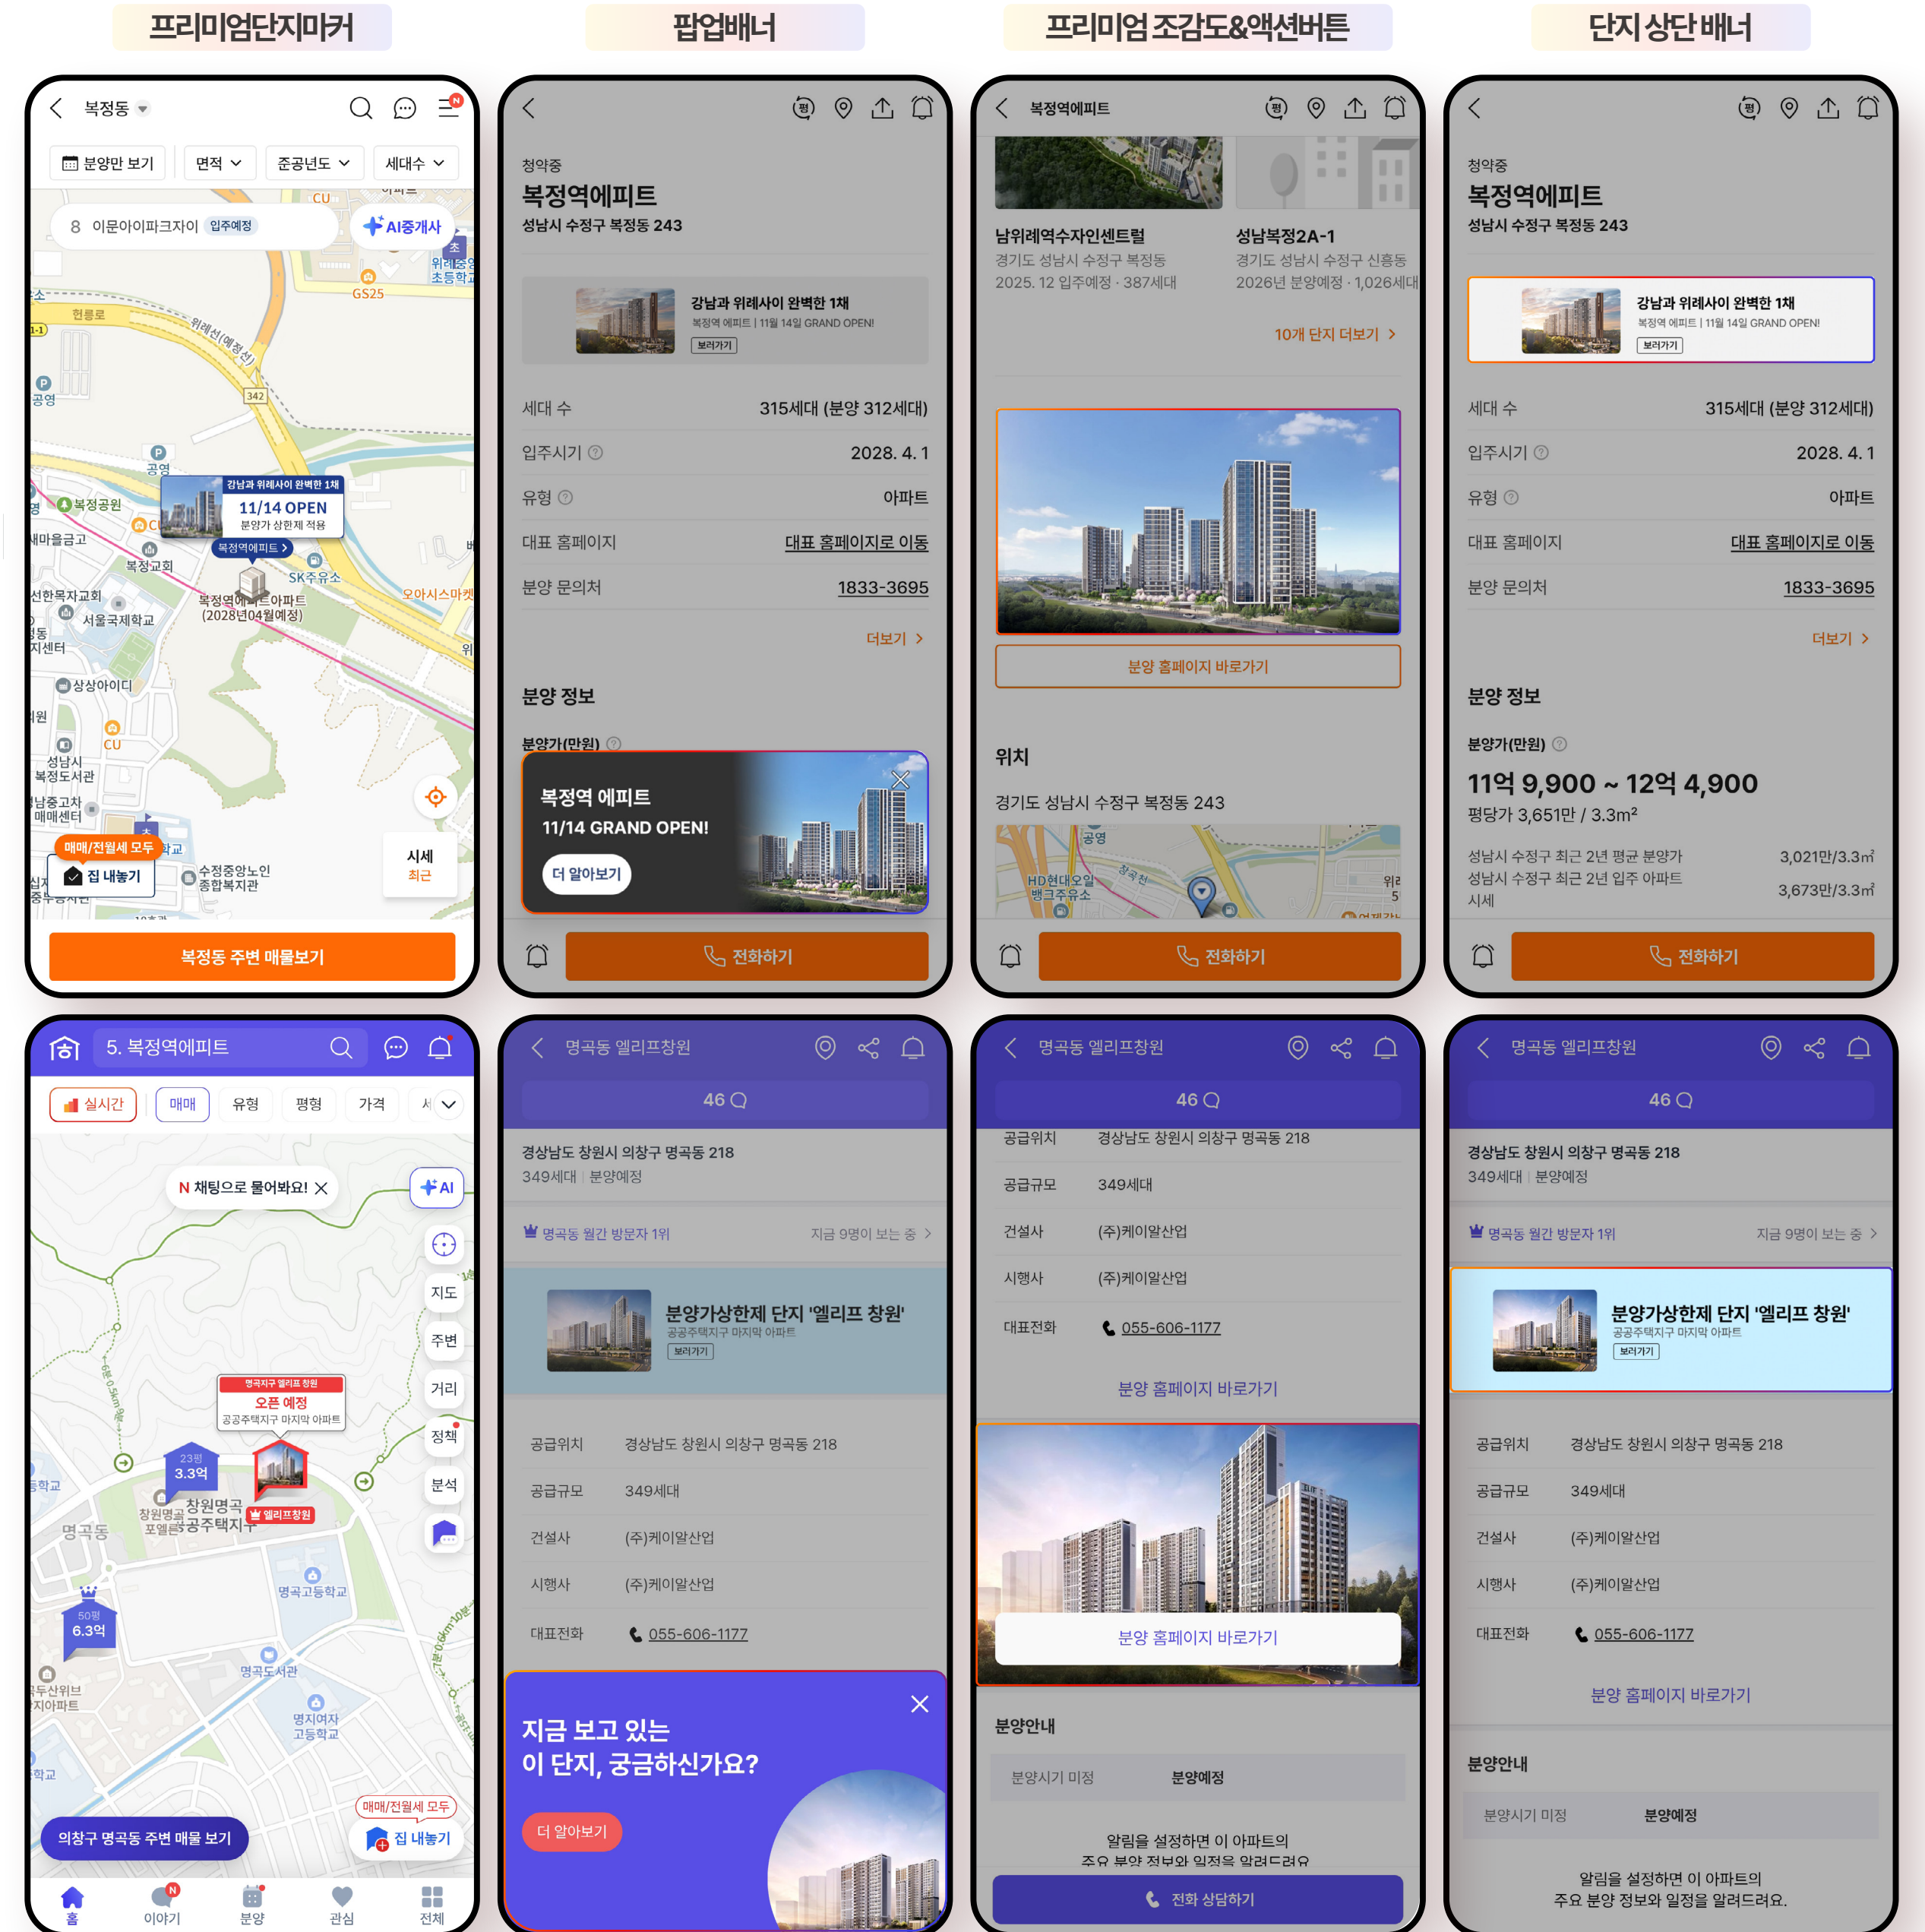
프리미엄단지마커

팝업배너

프리미엄 조감도&액션버튼

단지 상단 배너

복정동

분양만 보기 | 면적 | 준공년도 | 세대수

8 이문아이파크자이 입주예정

AI중개사

GS25

헌릉로

위례선(예정선)

342

강남과 위례사이 완벽한 1채
11/14 OPEN
분양가 상한제 적용
복정역에피트

복정공원

복정교회

SK주유소

오아시스마켓

선한목자교회

서울국제학교

복정역에피트아파트 (2028년04월예정)

상상아이디

CU

성남시 복정도서관

매매/전월세 모두

집 내놓기

수정중앙노인종합복지관

시세 최근

복정동 주변 매물보기

청약중
복정역에피트
성남시 수정구 복정동 243

강남과 위례사이 완벽한 1채
복정역 에피트 | 11월 14일 GRAND OPEN!
보러가기

세대 수 315세대 (분양 312세대)
입주시기 2028. 4. 1
유형 아파트
대표 홈페이지 대표 홈페이지로 이동
분양 문의처 1833-3695

더보기

분양 정보

분양가(만원)

복정역 에피트
11/14 GRAND OPEN!
더 알아보기

전화하기

복정역에피트

남위례역수자인센트럴
경기도 성남시 수정구 복정동
2025. 12 입주예정 · 387세대

성남복정2A-1
경기도 성남시 수정구 신흥동
2026년 분양예정 · 1,026세대

10개 단지 더보기

분양 홈페이지 바로가기

위치
경기도 성남시 수정구 복정동 243

공영
HD현대오일뱅크주유소

전화하기

청약중
복정역에피트
성남시 수정구 복정동 243

강남과 위례사이 완벽한 1채
복정역 에피트 | 11월 14일 GRAND OPEN!
보러가기

세대 수 315세대 (분양 312세대)
입주시기 2028. 4. 1
유형 아파트
대표 홈페이지 대표 홈페이지로 이동
분양 문의처 1833-3695

더보기

분양 정보
분양가(만원)
11억 9,900 ~ 12억 4,900
평당가 3,651만 / 3.3m²

성남시 수정구 최근 2년 평균 분양가 3,021만/3.3㎡
성남시 수정구 최근 2년 입주 아파트 시세 3,673만/3.3㎡

전화하기

5. 복정역에피트

실시간 | 매매 | 유형 | 평형 | 가격

N 채팅으로 물어봐요!

AI

지도
주변
거리
정책
분석

명곡지구 엘리프 창원
오픈 예정
공공주택지구 마지막 아파트

23평 3.3억

엘리프창원

창원명곡공공주택지구

명곡동

명곡고등학교

50평 6.3억

명곡도서관

명지여자고등학교

매매/전월세 모두

의창구 명곡동 주변 매물 보기

집 내놓기

홈 이야기 분양 관심 전체

명곡동 엘리프창원

46

경상남도 창원시 의창구 명곡동 218
349세대 | 분양예정

명곡동 월간 방문자 1위
지금 9명이 보는 중

분양가상한제 단지 '엘리프 창원'
공공주택지구 마지막 아파트
보러가기

공급위치 경상남도 창원시 의창구 명곡동 218
공급규모 349세대
건설사 (주)케이알산업
시행사 (주)케이알산업
대표전화 055-606-1177

지금 보고 있는
이 단지, 궁금하신가요?
더 알아보기

명곡동 엘리프창원

46

공급위치 경상남도 창원시 의창구 명곡동 218
공급규모 349세대
건설사 (주)케이알산업
시행사 (주)케이알산업
대표전화 055-606-1177

분양 홈페이지 바로가기

분양 홈페이지 바로가기

분양안내
분양시기 미정 분양예정

알림을 설정하면 이 아파트의
주요 분양 정보와 일정을 알려드려요

전화 상담하기

명곡동 엘리프창원

46

경상남도 창원시 의창구 명곡동 218
349세대 | 분양예정

명곡동 월간 방문자 1위
지금 9명이 보는 중

분양가상한제 단지 '엘리프 창원'
공공주택지구 마지막 아파트
보러가기

공급위치 경상남도 창원시 의창구 명곡동 218
공급규모 349세대
건설사 (주)케이알산업
시행사 (주)케이알산업
대표전화 055-606-1177

분양 홈페이지 바로가기

분양안내
분양시기 미정 분양예정

알림을 설정하면 이 아파트의
주요 분양 정보와 일정을 알려드려요.